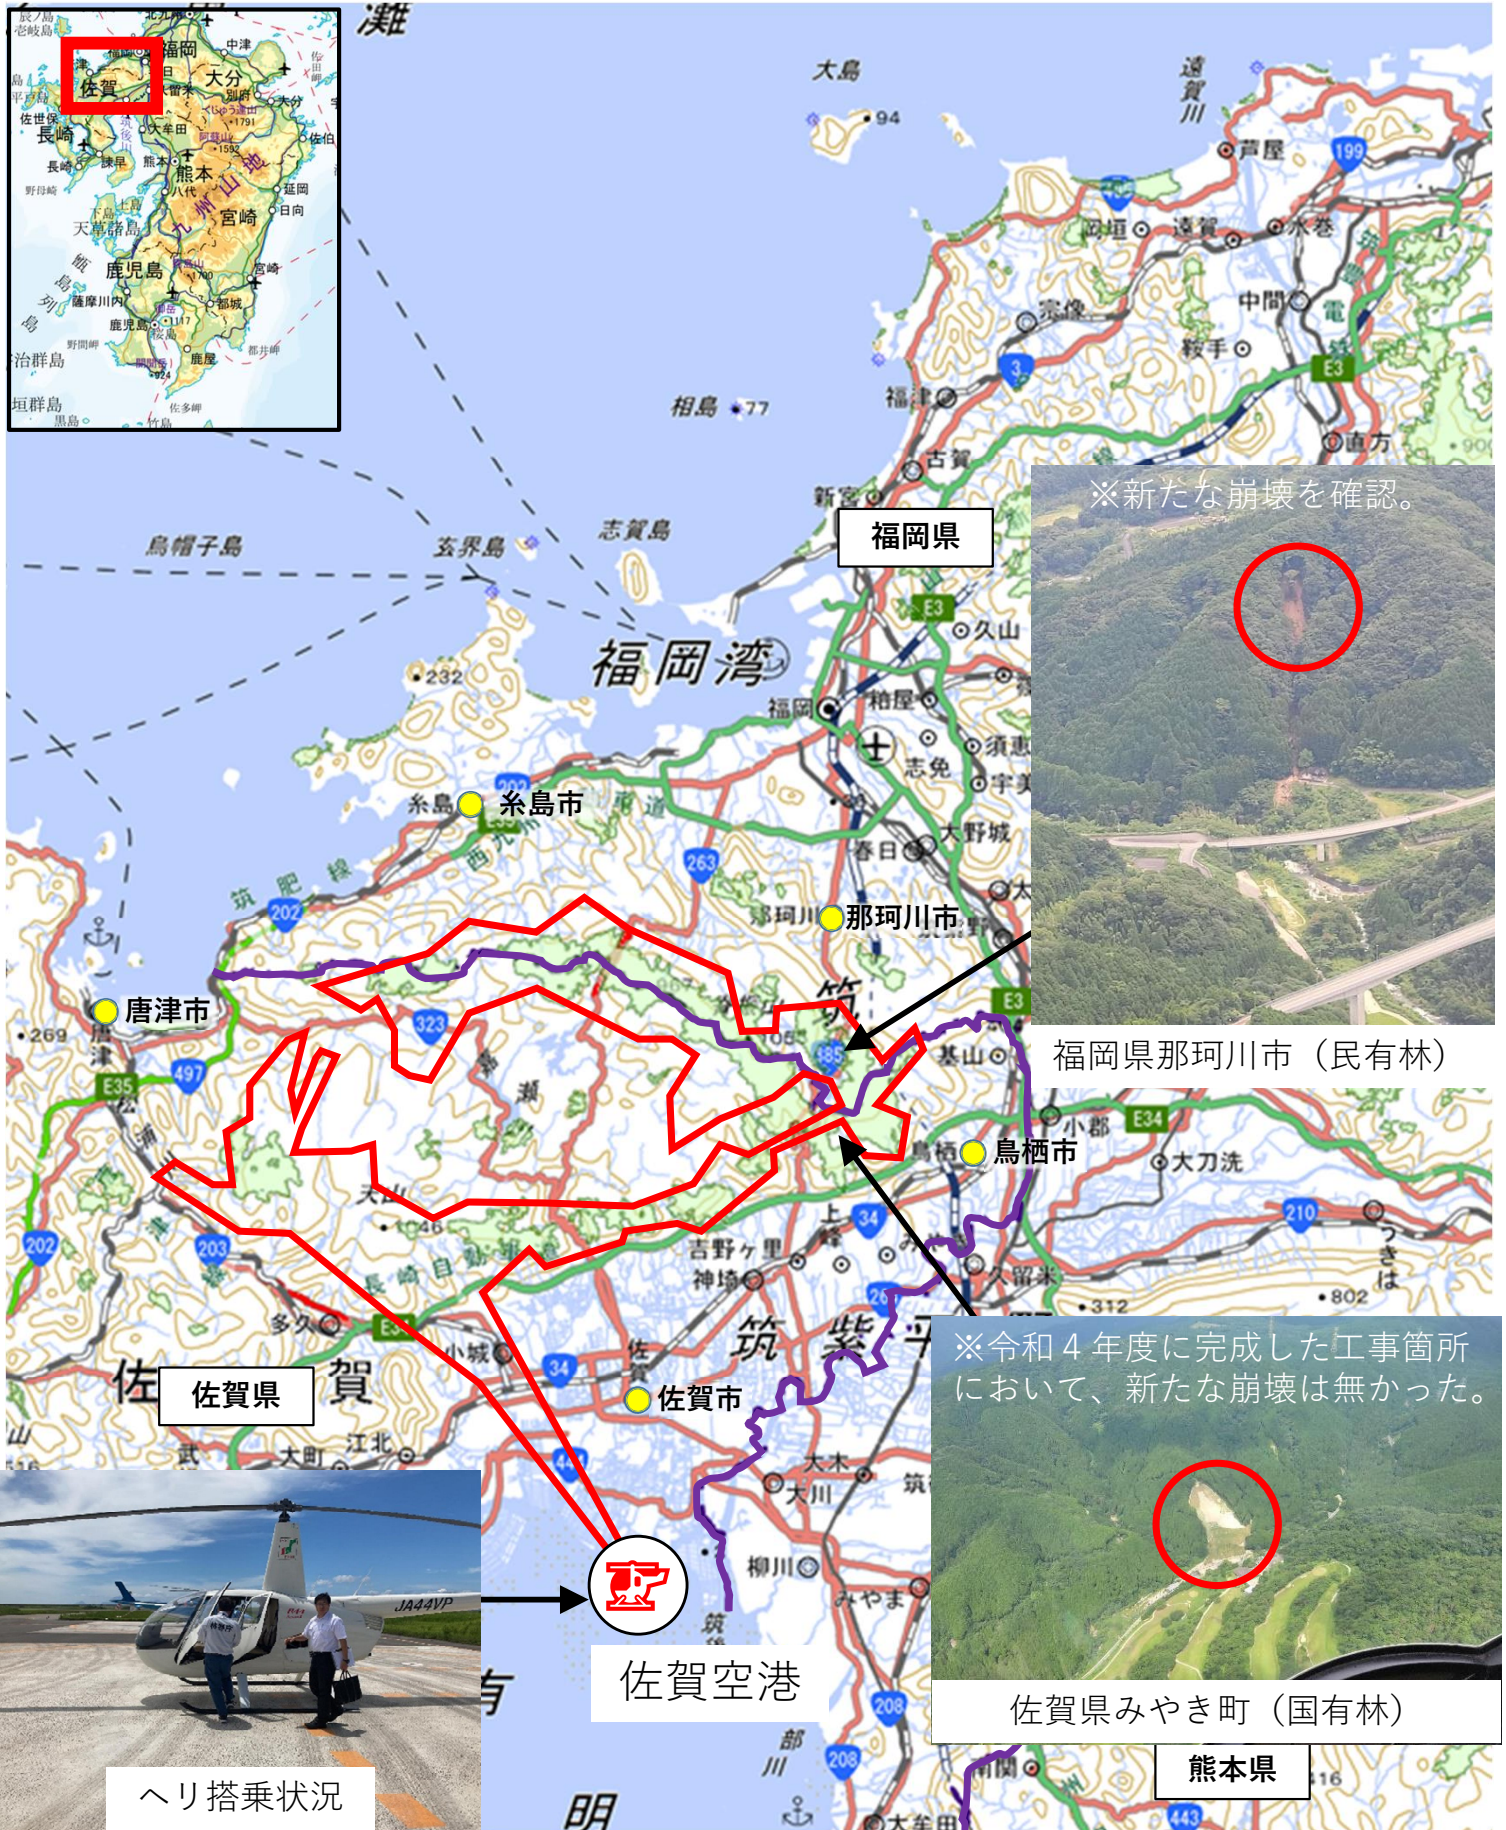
辰ノ島
壱岐島
北九州
福岡
中津
大分
別府
佐賀
久留米
佐世保
長崎
大牟田
阿蘇山
熊本
諫早
熊本
八代
九州山地
延岡
日向
宮崎
天草諸島
鹿児島
宮崎
薩摩川内
都城
鹿児島
甑列島
野間岬
開聞岳
都井岬
鹿屋
佐多岬
治群島
垣群島
黒島
竹島

灘
大島
94
遠賀川
芦屋
199
岡垣
遠賀
水巻
中間
鞍手
宗像
3
E3
直方
福津
相島
77
古賀
新宮
福岡県
※新たな崩壊を確認。
烏帽子島
玄界島
志賀島
福岡湾
E3
久山
232
福岡
粕屋
須恵
志免
宇美
大野城
糸島
糸島市
春日
263
那珂川
那珂川市
筑肥線
西九州
202
唐津市
269
唐津
323
E3
385
基山
福岡県那珂川市（民有林）
497
E35
松浦
E34
小郡
鳥栖
鳥栖市
大刀洗
210
1046
202
203
吉野ヶ里
神埼
34
久留米
312
802
多久
E35
小城
佐賀
34
佐賀市
筑紫平野
佐賀県
佐
賀
※令和４年度に完成した工事箇所において、新たな崩壊は無かった。
武雄
大町
江北
大木
大川
柳川
みやま
JA44VP
佐賀空港
佐賀県みやき町（国有林）
208
208
熊本県
部川
大牟田
443
316
ヘリ搭乗状況
有明